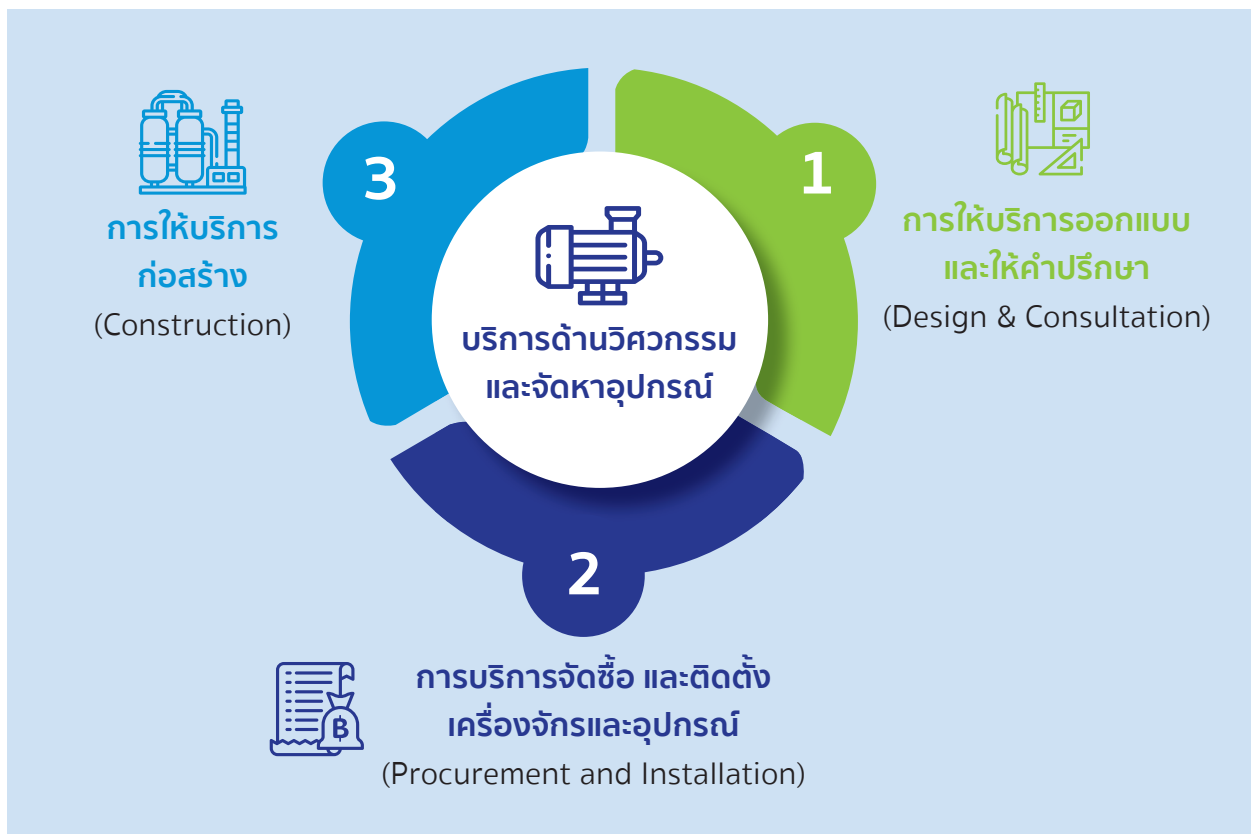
บริการด้านวิศวกรรม และจัดหาอุปกรณ์

1

การให้บริการออกแบบ และให้คำปรึกษา
(Design & Consultation)

2

การบริการจัดซื้อ และติดตั้ง เครื่องจักรและอุปกรณ์
(Procurement and Installation)

3

การให้บริการ ก่อสร้าง
(Construction)